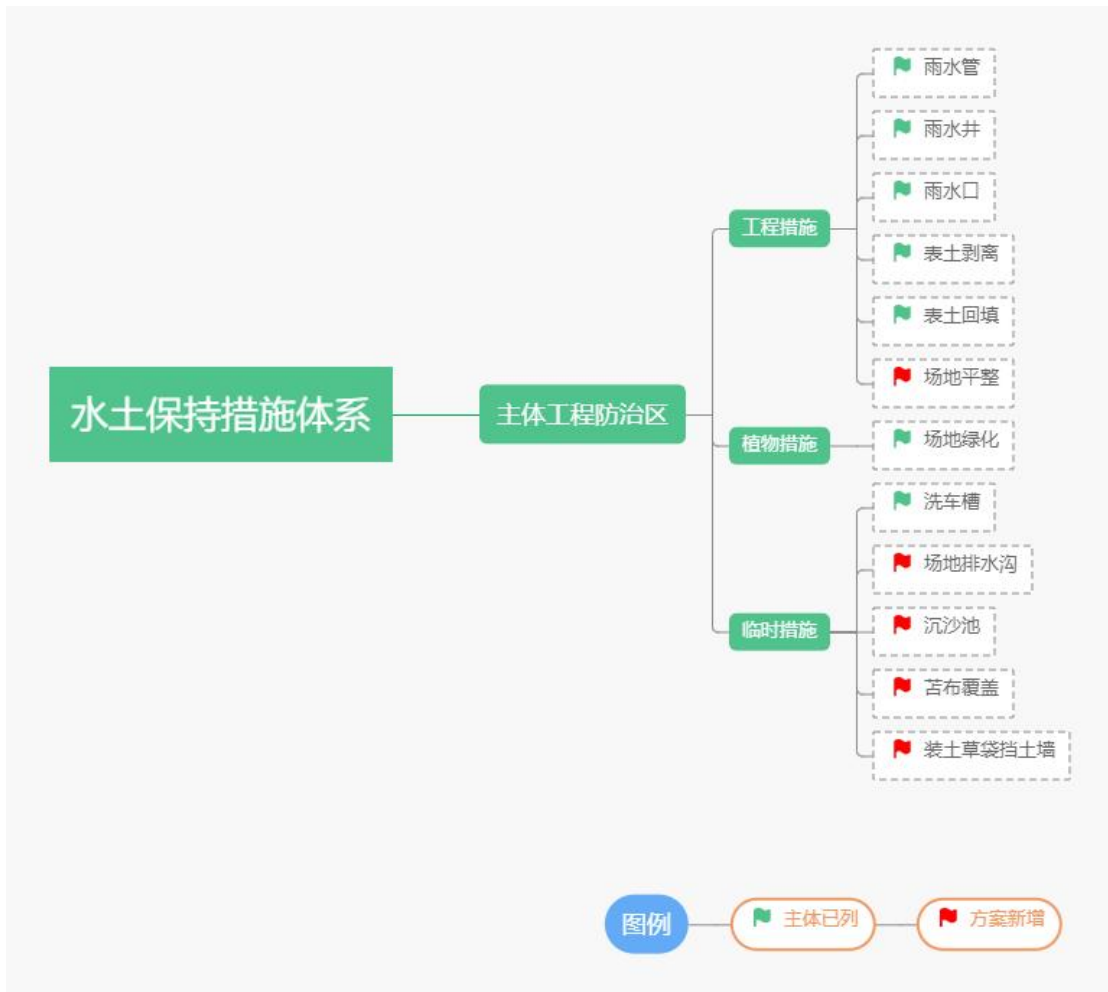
水土保持措施体系

主体工程防治区

工程措施

雨水管

雨水井

雨水口

表土剥离

表土回填

场地平整

植物措施

场地绿化

临时措施

洗车槽

场地排水沟

沉沙池

苫布覆盖

装土草袋挡土墙

图例

主体已列

方案新增